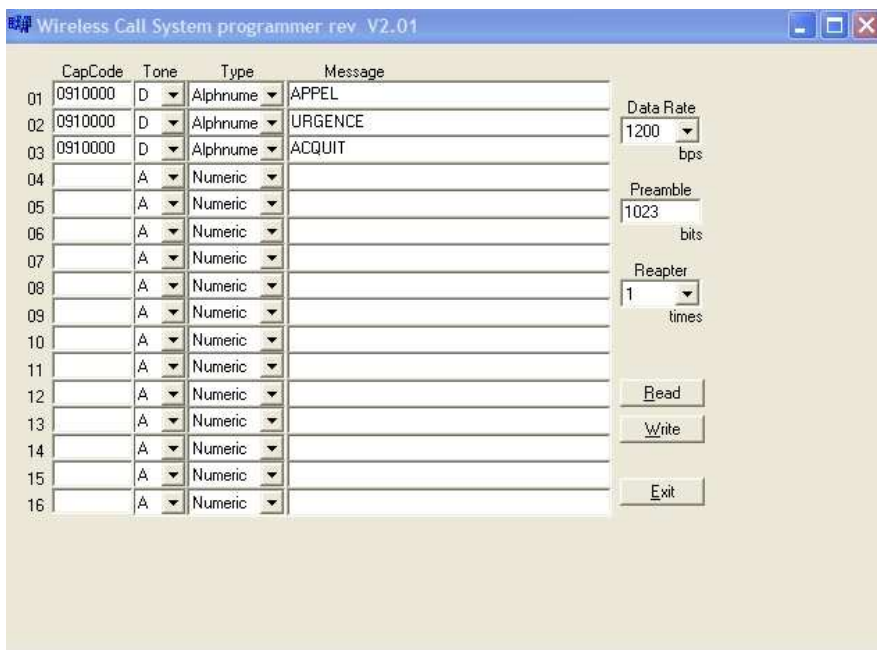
Wireless Call System programmer rev V2.01

| | CapCode | Tone | Type | Message |
|---|---|---|---|---|
| 01 | 0910000 | D | Alphnume | APPEL |
| 02 | 0910000 | D | Alphnume | URGENCE |
| 03 | 0910000 | D | Alphnume | ACQUIT |
| 04 | | A | Numeric | |
| 05 | | A | Numeric | |
| 06 | | A | Numeric | |
| 07 | | A | Numeric | |
| 08 | | A | Numeric | |
| 09 | | A | Numeric | |
| 10 | | A | Numeric | |
| 11 | | A | Numeric | |
| 12 | | A | Numeric | |
| 13 | | A | Numeric | |
| 14 | | A | Numeric | |
| 15 | | A | Numeric | |
| 16 | | A | Numeric | |

Data Rate
1200
bps

Preamble
1023
bits

Reapter
1
times

Read

Write

Exit